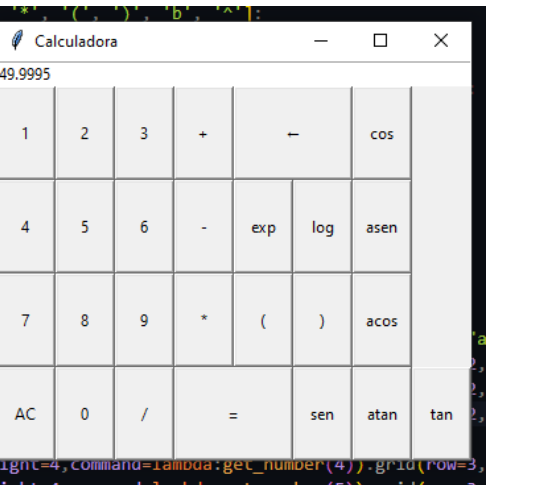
'*', '(', ')', 'b', 'x'],

Calculadora

49.9995

| 1 | 2 | 3 | + | ← | cos |
|---|---|---|---|---|---|
| 4 | 5 | 6 | - | exp | log | asen |
| 7 | 8 | 9 | * | ( | ) | acos |
| AC | 0 | / | = | sen | atan | tan |

ight=4,command=lambda:get_number(4)).grid(row=3,